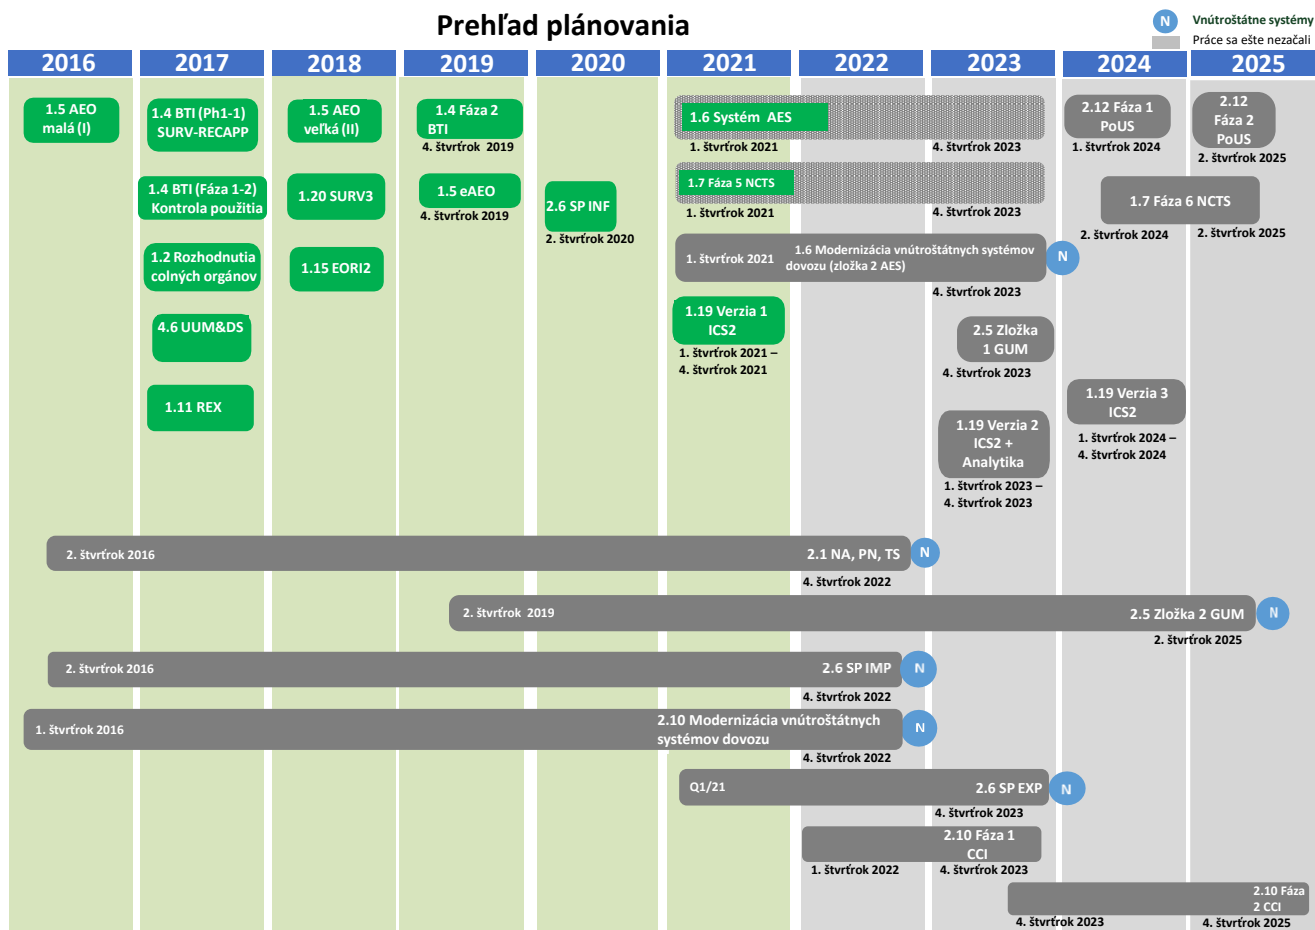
Prehľad plánovania

N Vnútroštátne systémy
Práce sa ešte nezačali

2016
2017
2018
2019
2020
2021
2022
2023
2024
2025

1.5 AEO malá (I)

1.4 BTI (Ph1-1) SURV-RECAPP

1.4 BTI (Fáza 1-2) Kontrola použitia

1.2 Rozhodnutia colných orgánov

4.6 UUM&DS

1.11 REX

1.5 AEO veľká (II)

1.20 SURV3

1.15 EORI2

1.4 Fáza 2 BTI
4. štvrťrok 2019

1.5 eAEO
4. štvrťrok 2019

2.6 SP INF
2. štvrťrok 2020

1.6 Systém AES
1. štvrťrok 2021
4. štvrťrok 2023

1.7 Fáza 5 NCTS
1. štvrťrok 2021
4. štvrťrok 2023

1. štvrťrok 2021
1.6 Modernizácia vnútroštátnych systémov dovozu (zložka 2 AES)
N
4. štvrťrok 2023

1.19 Verzia 1 ICS2
1. štvrťrok 2021 – 4. štvrťrok 2021

2.5 Zložka 1 GUM
4. štvrťrok 2023

1.19 Verzia 2 ICS2 + Analytika
1. štvrťrok 2023 – 4. štvrťrok 2023

2.12 Fáza 1 PoUS
1. štvrťrok 2024

2.12 Fáza 2 PoUS
2. štvrťrok 2025

1.7 Fáza 6 NCTS
2. štvrťrok 2024
2. štvrťrok 2025

1.19 Verzia 3 ICS2
1. štvrťrok 2024 – 4. štvrťrok 2024

2. štvrťrok 2016
2.1 NA, PN, TS
N
4. štvrťrok 2022

2. štvrťrok 2019
2.5 Zložka 2 GUM
N
2. štvrťrok 2025

2. štvrťrok 2016
2.6 SP IMP
N
4. štvrťrok 2022

1. štvrťrok 2016
2.10 Modernizácia vnútroštátnych systémov dovozu
N
4. štvrťrok 2022

Q1/21
2.6 SP EXP
N
4. štvrťrok 2023

2.10 Fáza 1 CCI
1. štvrťrok 2022
4. štvrťrok 2023

2.10 Fáza 2 CCI
4. štvrťrok 2023
4. štvrťrok 2025